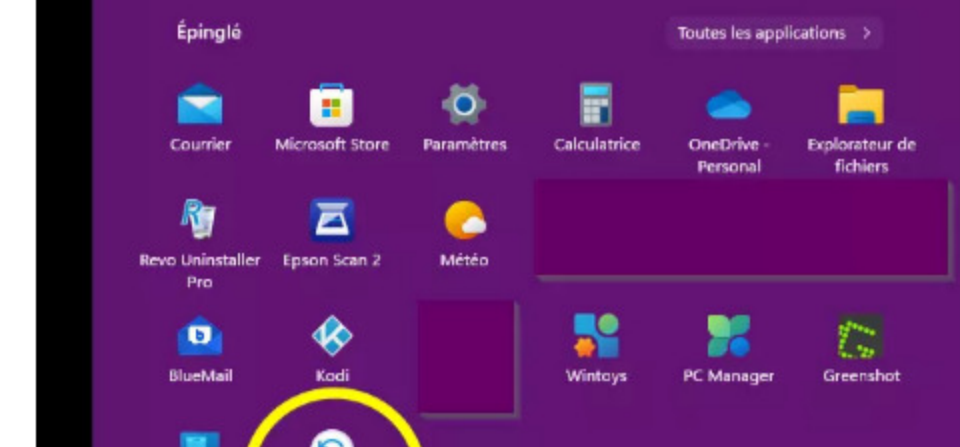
Épinglé

Toutes les applications >

Courrier

Microsoft Store

Paramètres

Calculatrice

OneDrive - Personal

Explorateur de fichiers

Revo Uninstaller Pro

Epson Scan 2

Météo

BlueMail

Kodi

Wintoys

PC Manager

Greenshot